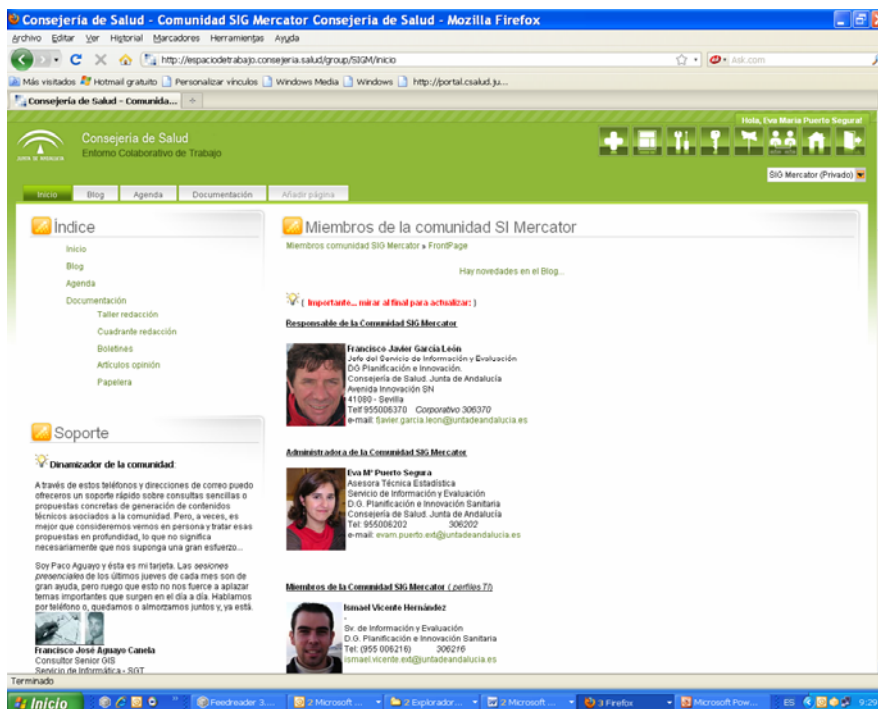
Consejería de Salud - Comunidad SIG Mercator Consejería de Salud - Mozilla Firefox

Archivo Editar Ver Historial Marcadores Herramientas Ayuda

http://espaciodetrabajo.consejeria.salud/group/SIGM/inicio

Ask.com

Más visitados Hotmail gratuito Personalizar vínculos Windows Media Windows http://portal.csalud.ju...

Consejería de Salud - Comunida...

Hola, Eva María Puerto Segura

Consejería de Salud
Entorno Colaborativo de Trabajo

SIG Mercator (Privado)

Inicio Blog Agenda Documentación Añadir página

Índice

Inicio
Blog
Agenda
Documentación
Taller redacción
Cuadrante redacción
Boletines
Artículos opinión
Papelera

Soporte

Dinamizador de la comunidad:

A través de estos teléfonos y direcciones de correo puedo ofreceros un soporte rápido sobre consultas sencillas o propuestas concretas de generación de contenidos técnicos asociados a la comunidad. Pero, a veces, es mejor que consideremos vernos en persona y tratar esas propuestas en profundidad, lo que no significa necesariamente que nos suponga un gran esfuerzo...

Soy Paco Aguayo y ésta es mi tarjeta. Las sesiones presenciales de los últimos jueves de cada mes son de gran ayuda, pero ruego que esto no nos fuerce a aplazar temas importantes que surgen en el día a día. Hablamos por teléfono o, quedamos o almorzamos juntos y, ya está.

Francisco José Aguayo Canela
Consultor Senior GIS
Servicio de Informática - SGT

Miembros de la comunidad SI Mercator

Miembros comunidad SIG Mercator » FrontPage

Hay novedades en el Blog...

( Importante... mirar al final para actualizar: )

Responsable de la Comunidad SIG Mercator

Francisco Javier García León
Jefe del Servicio de Información y Evaluación
DG Planificación e Innovación.
Consejería de Salud. Junta de Andalucía
Avenida Innovación SN
41080 - Sevilla
Telf 955006370 Corporativo 306370
e-mail: fjavier.garcia.leon@juntadeandalucia.es

Administradora de la Comunidad SIG Mercator

Eva Mª Puerto Segura
Asesora Técnica Estadística
Servicio de Información y Evaluación
D.G. Planificación e Innovación Sanitaria
Consejería de Salud. Junta de Andalucía
Tel: 955006202 306202
e-mail: evam.puerto.ext@juntadeandalucia.es

Miembros de la Comunidad SIG Mercator ( perfiles TI)

Ismael Vicente Hernández
-
Sv. de Información y Evaluación
D.G. Planificación e Innovación Sanitaria
Tel: (955 006216) 306216
ismael.vicente.ext@juntadeandalucia.es

Terminado

Inicio Feedreader 3.... 2 Microsoft ... 2 Explorador... 2 Microsoft ... 3 Firefox Microsoft Pow... ES 9:29